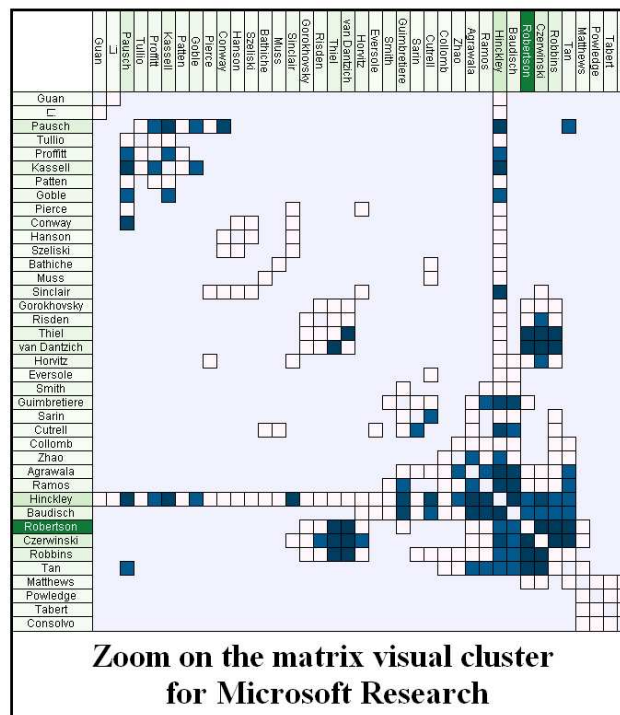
Guan
Li
Pausch
Tullio
Proffitt
Kassell
Patten
Goble
Pierce
Conway
Hanson
Szeliski
Bathiche
Muss
Sinclair
Gorokhovsky
Risden
Thiel
van Dantzich
Horvitz
Eversole
Smith
Guimbretiere
Sarin
Cutrell
Collomb
Zhao
Agrawala
Ramos
Hinckley
Baudisch
Robertson
Czerwinski
Robbins
Tan
Matthews
Powledge
Tabert

Guan
Li
Pausch
Tullio
Proffitt
Kassell
Patten
Goble
Pierce
Conway
Hanson
Szeliski
Bathiche
Muss
Sinclair
Gorokhovsky
Risden
Thiel
van Dantzich
Horvitz
Eversole
Smith
Guimbretiere
Sarin
Cutrell
Collomb
Zhao
Agrawala
Ramos
Hinckley
Baudisch
Robertson
Czerwinski
Robbins
Tan
Matthews
Powledge
Tabert
Consolvo

Zoom on the matrix visual cluster for Microsoft Research